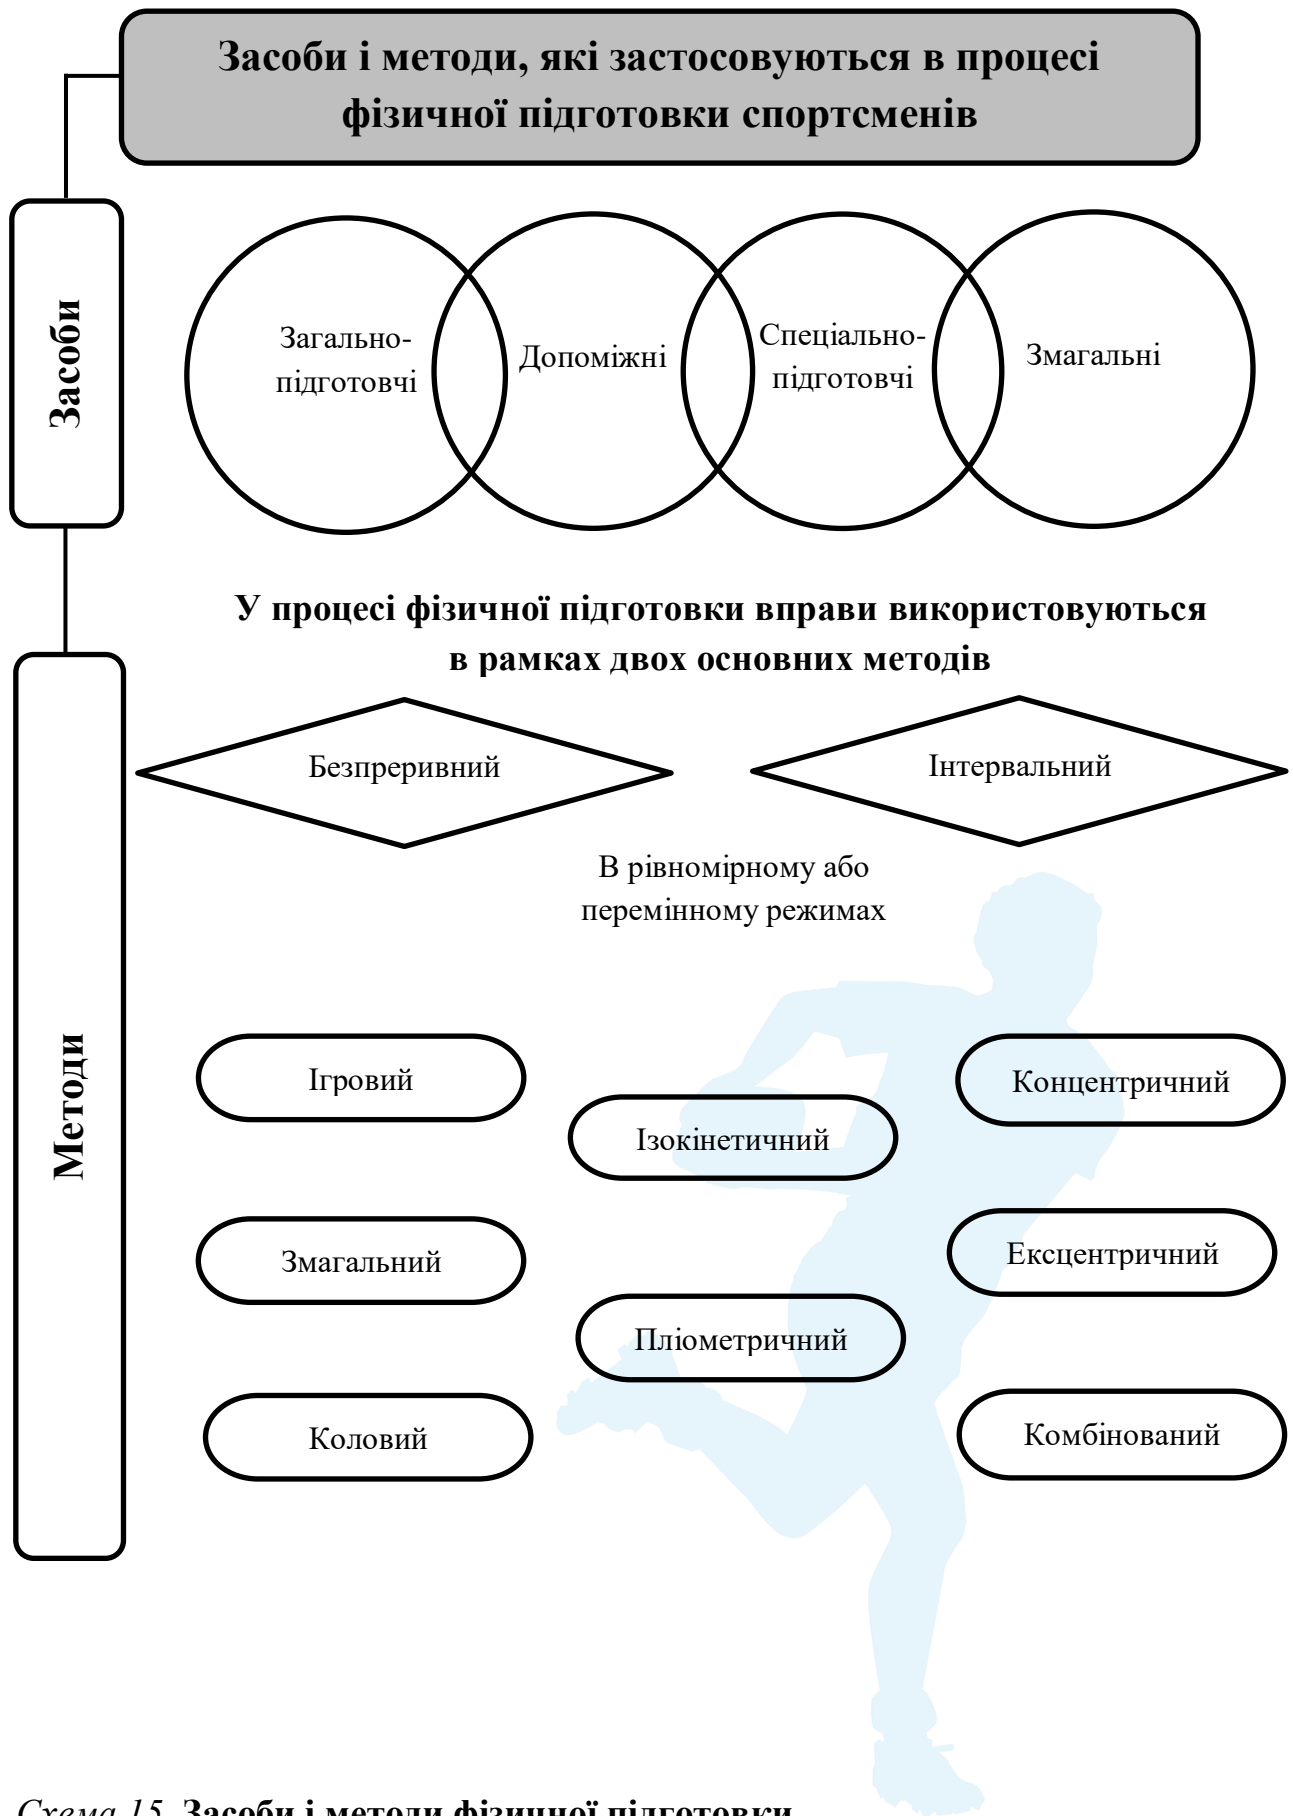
Засоби і методи, які застосовуються в процесі фізичної підготовки спортсменів

Засоби

Загально-підготовчі

Допоміжні

Спеціально-підготовчі

Змагальні

У процесі фізичної підготовки вправи використовуються в рамках двох основних методів

Методи

Безперервний

Інтервальний

В рівномірному або перемінному режимах

Ігровий

Ізокінетичний

Концентричний

Змагальний

Ексцентричний

Пліометричний

Коловий

Комбінований

Схема 15. Засоби і методи фізичної підготовки